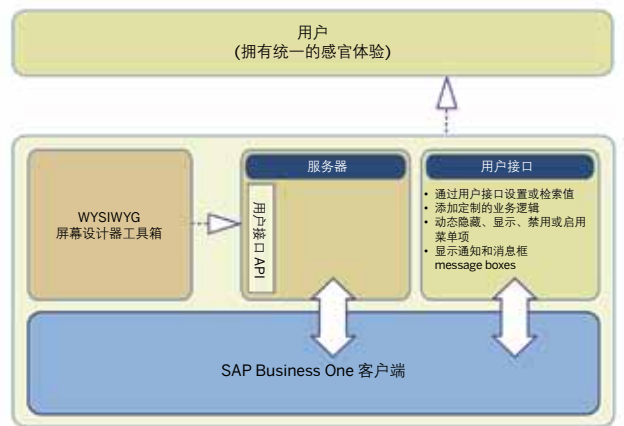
用户
(拥有统一的感官体验)

WYSIWYG
屏幕设计器工具箱

服务器

用户接口 API

用户接口

• 通过用户接口设置或检索值
• 添加定制的业务逻辑
• 动态隐藏、显示、禁用或启用菜单项
• 显示通知和消息框 message boxes

SAP Business One 客户端